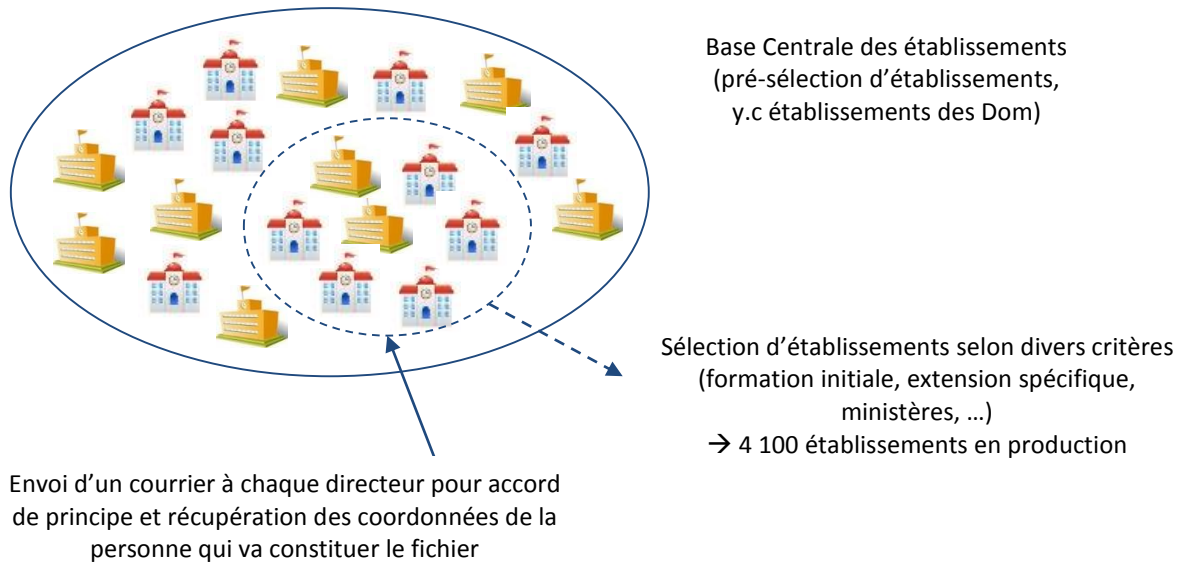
Base Centrale des établissements (pré-sélection d’établissements, y.c établissements des Dom)

Sélection d’établissements selon divers critères (formation initiale, extension spécifique, ministères, …)
→ 4 100 établissements en production

Envoi d’un courrier à chaque directeur pour accord de principe et récupération des coordonnées de la personne qui va constituer le fichier